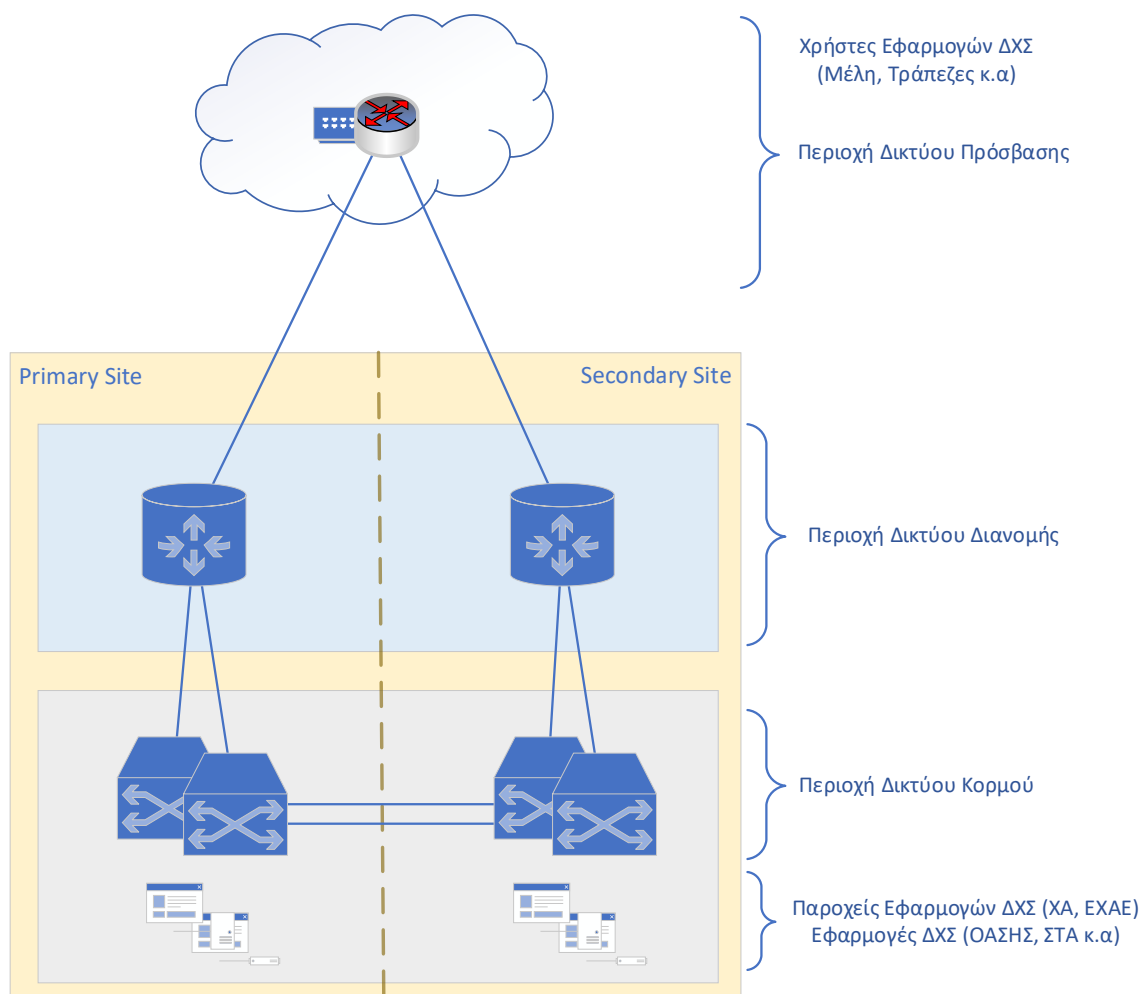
Χρήστες Εφαρμογών ΔΧΣ
(Μέλη, Τράπεζες κ.α)

Περιοχή Δικτύου Πρόσβασης

Primary Site

Secondary Site

Περιοχή Δικτύου Διανομής

Περιοχή Δικτύου Κορμού

Παροχείς Εφαρμογών ΔΧΣ (ΧΑ, ΕΧΑΕ)
Εφαρμογές ΔΧΣ (ΟΑΣΗΣ, ΣΤΑ κ.α)